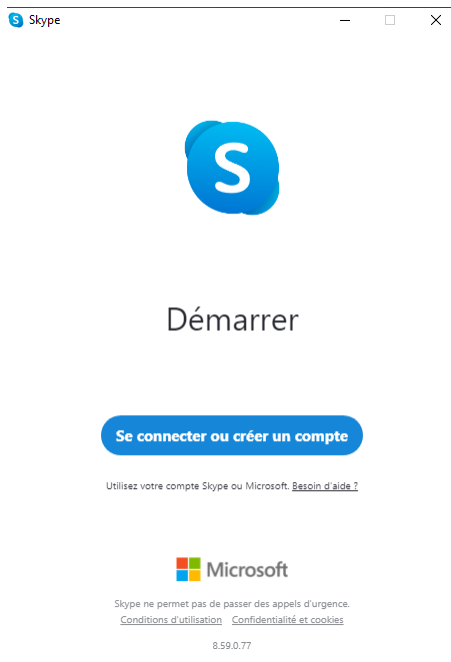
Skype

S

Démarrer

Se connecter ou créer un compte

Utilisez votre compte Skype ou Microsoft. Besoin d'aide ?

Microsoft

Skype ne permet pas de passer des appels d'urgence.
Conditions d'utilisation Confidentialité et cookies

8.59.0.77